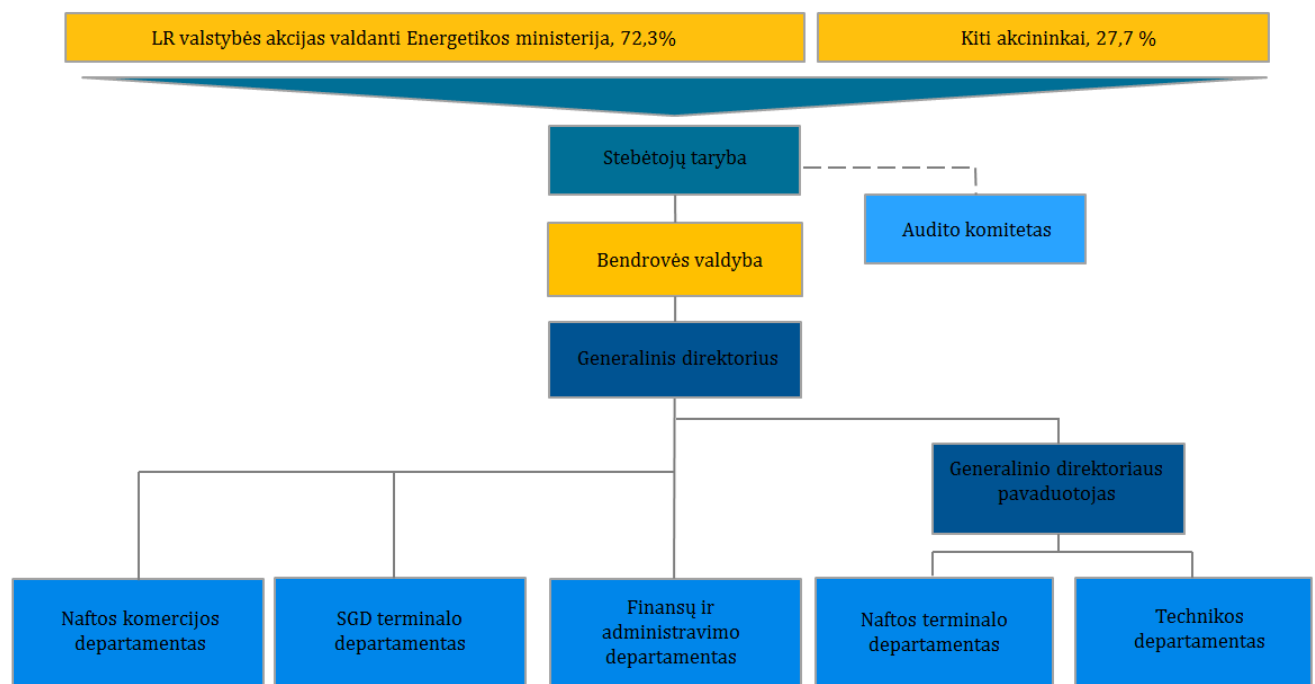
LR valstybės akcijas valdanti Energetikos ministerija, 72,3%

Kiti akcininkai, 27,7 %

Stebėtojų taryba

Audito komitetas

Bendrovės valdyba

Generalinis direktorius

Generalinio direktoriaus pavaduotojas

Naftos komercijos departamentas

SGD terminalo departamentas

Finansų ir administravimo departamentas

Naftos terminalo departamentas

Technikos departamentas